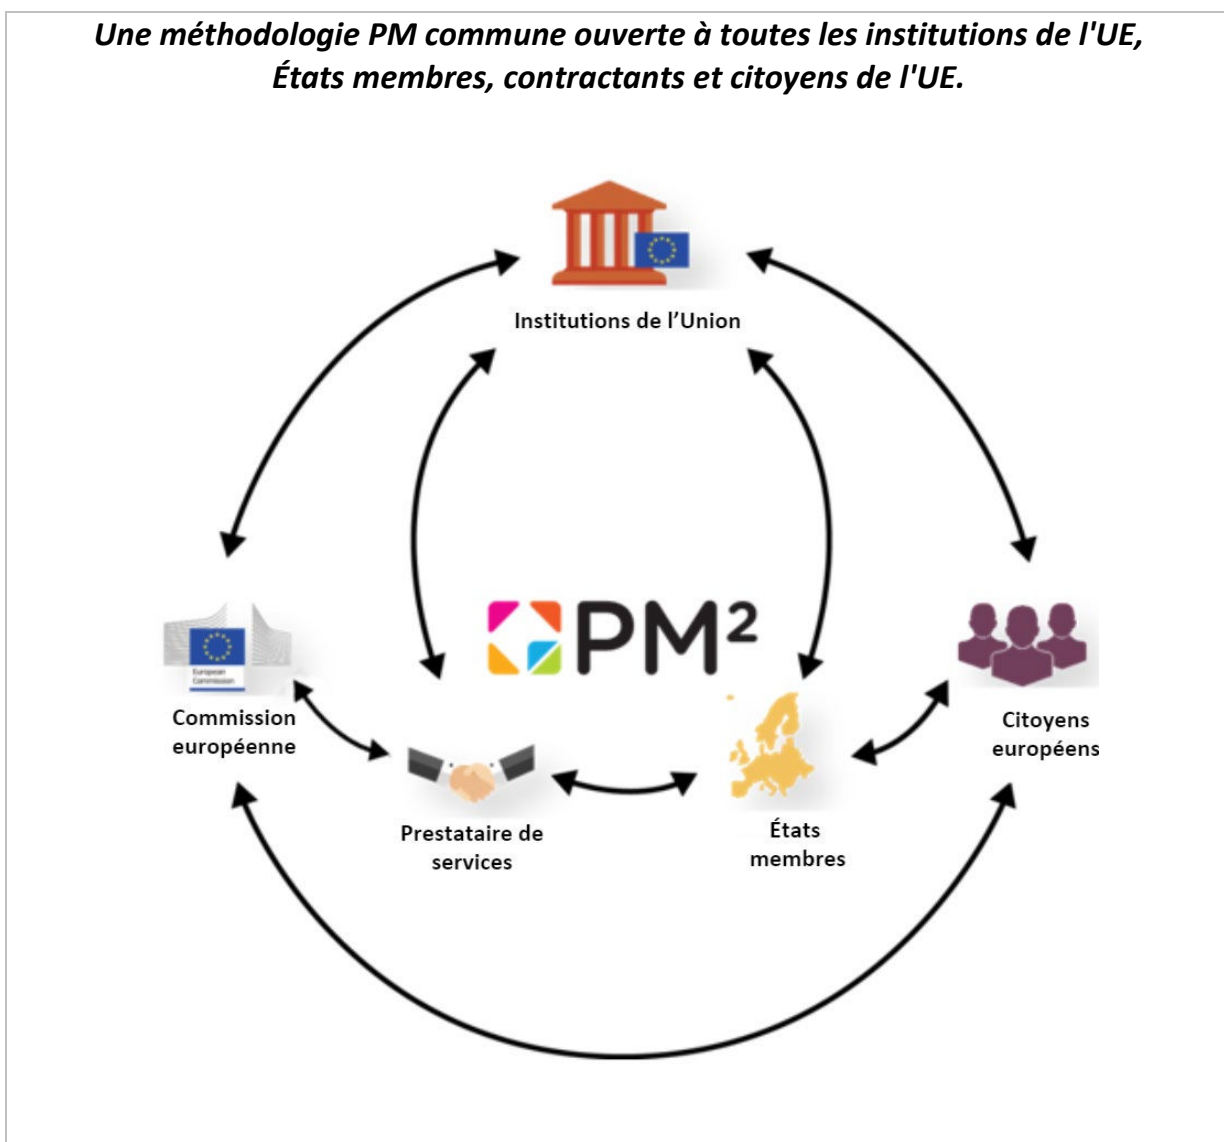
*Une méthodologie PM commune ouverte à toutes les institutions de l'UE, États membres, contractants et citoyens de l'UE.*

Institutions de l'Union

$PM^2$

European Commission

Commission européenne

Citoyens européens

Prestataire de services

États membres